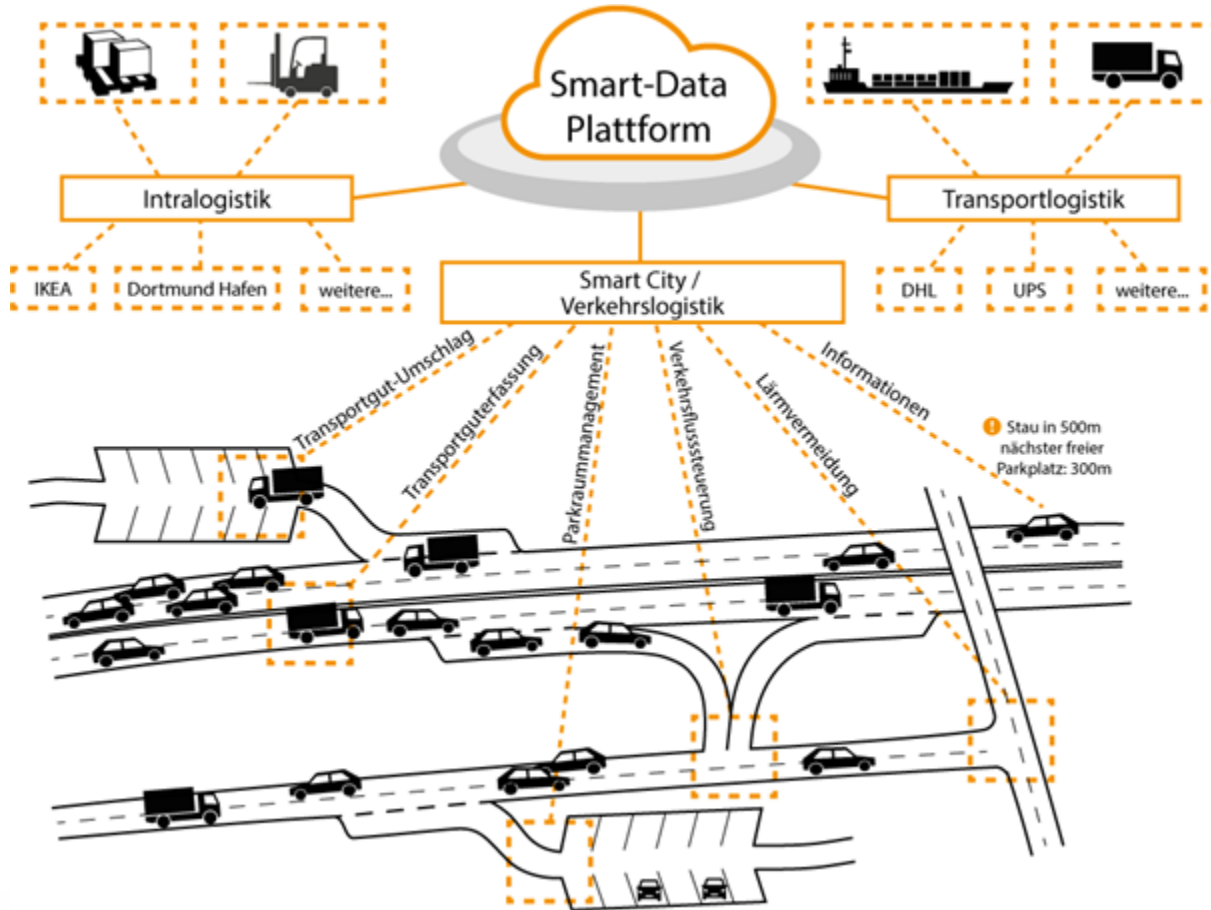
Smart-Data Plattform

Intralogistik

IKEA

Dortmund Hafen

weitere...

Transportlogistik

DHL

UPS

weitere...

Smart City / Verkehrslogistik

Transportgut-Umschlag

Transportguterfassung

Parkraummanagement

Verkehrsflusssteuerung

Lärmvermeidung

Informationen

! Stau in 500m nächster freier Parkplatz: 300m